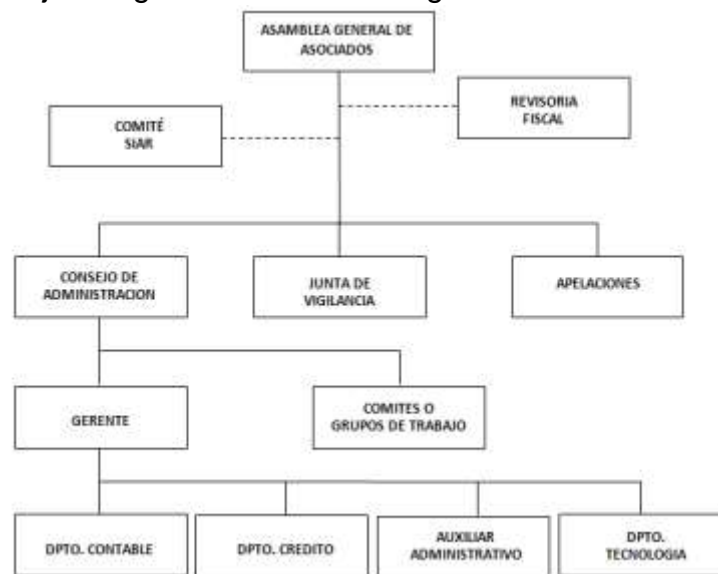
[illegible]

ASAMBLEA GENERAL DE ASOCIADOS

REVISORIA FISCAL

COMITÉ SIAR

CONSEJO DE ADMINISTRACION

JUNTA DE VIGILANCIA

APELACIONES

GERENTE

COMITES O GRUPOS DE TRABAJO

DPTO. CONTABLE

DPTO. CREDITO

AUXILIAR ADMINISTRATIVO

DPTO. TECNOLOGIA